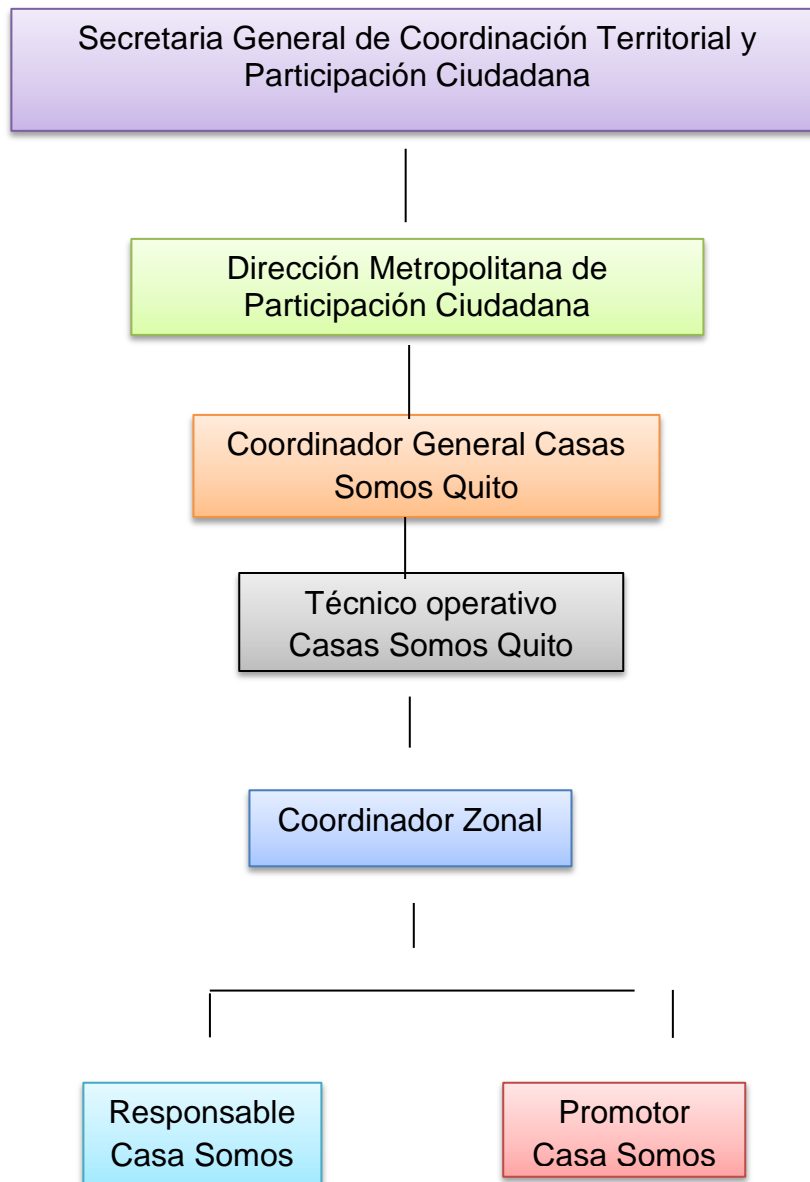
Secretaria General de Coordinación Territorial y Participación Ciudadana

Dirección Metropolitana de Participación Ciudadana

Coordinador General Casas Somos Quito

Técnico operativo Casas Somos Quito

Coordinador Zonal

Responsable Casa Somos

Promotor Casa Somos